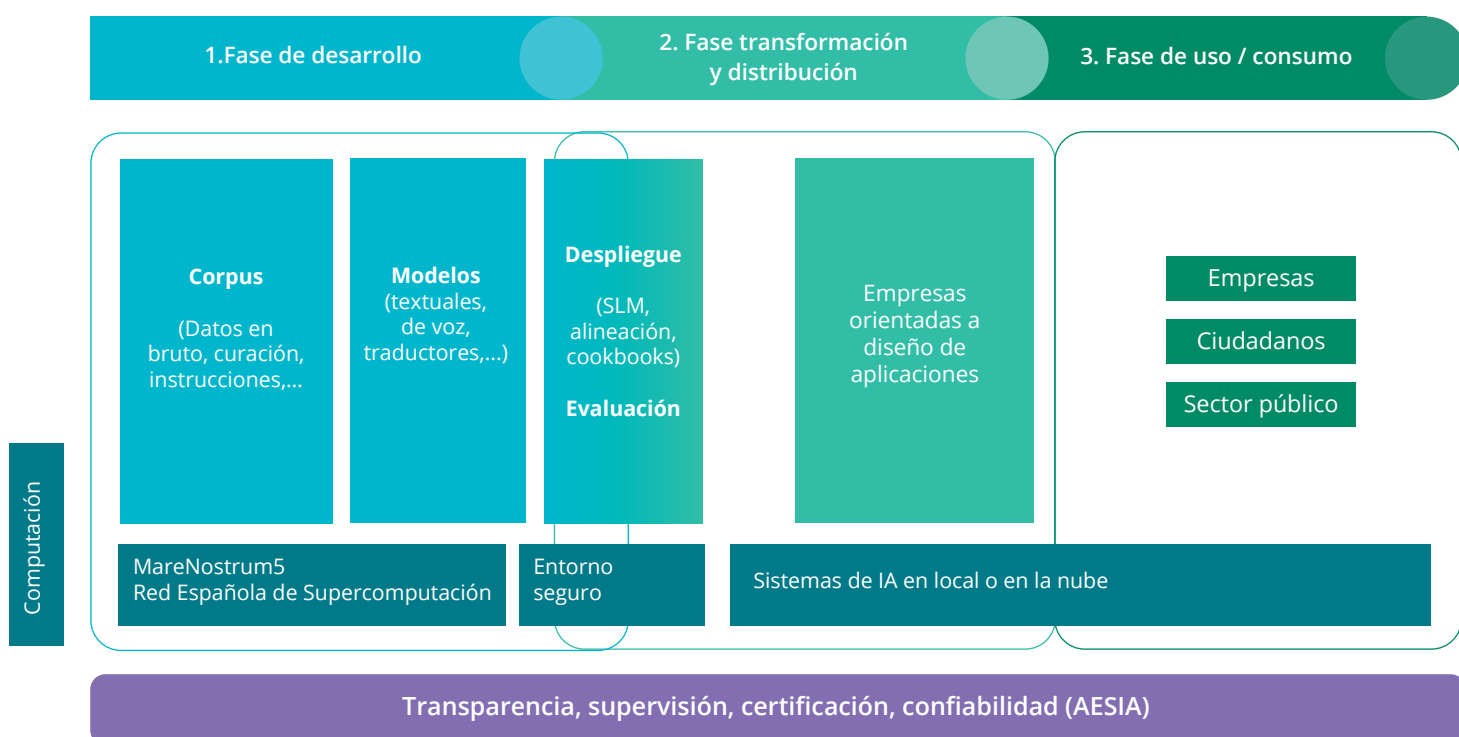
1.Fase de desarrollo

2. Fase transformación y distribución

3. Fase de uso / consumo

Corpus

(Datos en bruto, curación, instrucciones,...

Modelos
(textuales, de voz, traductores,...)

Despliegue

(SLM, alineación, cookbooks)

Evaluación

Empresas orientadas a diseño de aplicaciones

Empresas

Ciudadanos

Sector público

Computación

MareNostrum5
Red Española de Supercomputación

Entorno seguro

Sistemas de IA en local o en la nube

Transparencia, supervisión, certificación, confiabilidad (AESIA)